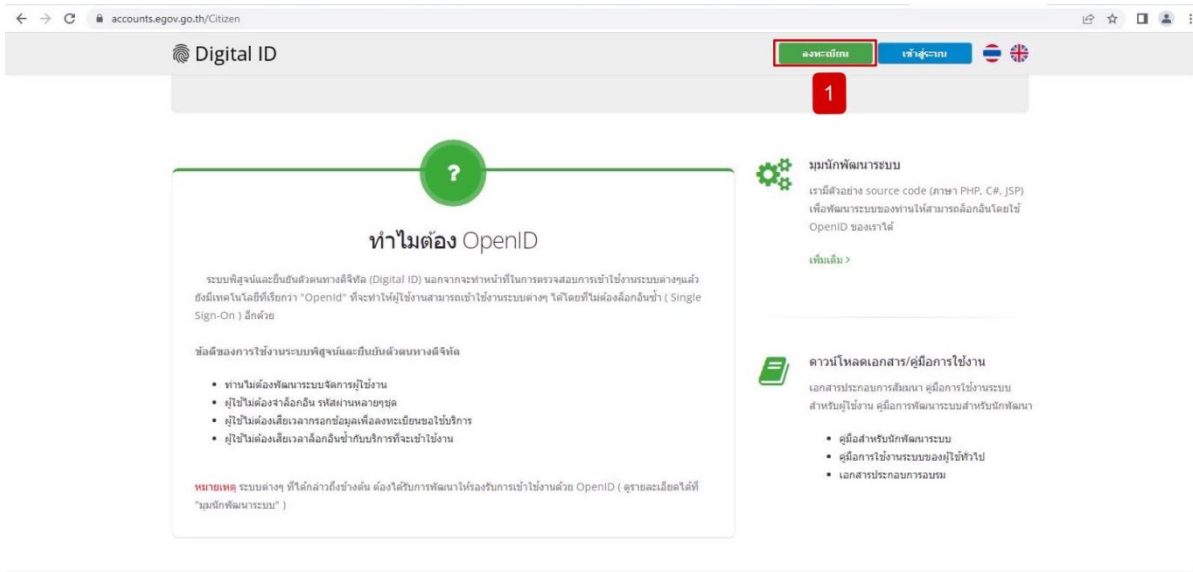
accounts.egov.go.th/Citizen

Digital ID

ลงทะเบียน

เข้าสู่ระบบ

1

?

ทำไมต้อง OpenID

ระบบพิสูจน์และยืนยันตัวตนทางดิจิทัล (Digital ID) นอกจากจะทำหน้าที่ในการตรวจสอบการเข้าใช้งานระบบต่างๆแล้ว ยังมีเทคโนโลยีที่เรียกว่า "OpenId" ที่จะทำให้ผู้ใช้งานสามารถเข้าใช้งานระบบต่างๆ ได้โดยที่ไม่ต้องล็อกอินซ้ำ ( Single Sign-On ) อีกด้วย

ข้อดีของการใช้งานระบบพิสูจน์และยืนยันตัวตนทางดิจิทัล

• ท่านไม่ต้องพัฒนาระบบจัดการผู้ใช้งาน
• ผู้ใช้ไม่ต้องจำล็อกอิน รหัสผ่านหลายๆชุด
• ผู้ใช้ไม่ต้องเสียเวลากรอกข้อมูลเพื่อลงทะเบียนขอใช้บริการ
• ผู้ใช้ไม่ต้องเสียเวลาล็อกอินซ้ำกับบริการที่จะเข้าใช้งาน

หมายเหตุ ระบบต่างๆ ที่ได้กล่าวถึงข้างต้น ต้องได้รับการพัฒนาให้รองรับการเข้าใช้งานด้วย OpenID ( ดูรายละเอียดได้ที่ "มุมนักพัฒนาระบบ" )

มุมนักพัฒนาระบบ

เรามีตัวอย่าง source code (ภาษา PHP, C#, JSP) เพื่อพัฒนาระบบของท่านให้สามารถล็อกอินโดยใช้ OpenID ของเราได้

เพิ่มเติม >

ดาวน์โหลดเอกสาร/คู่มือการใช้งาน

เอกสารประกอบการสัมมนา คู่มือการใช้งานระบบสำหรับผู้ใช้งาน คู่มือการพัฒนาระบบสำหรับนักพัฒนา

• คู่มือสำหรับนักพัฒนาระบบ
• คู่มือการใช้งานระบบของผู้ใช้ทั่วไป
• เอกสารประกอบการอบรม